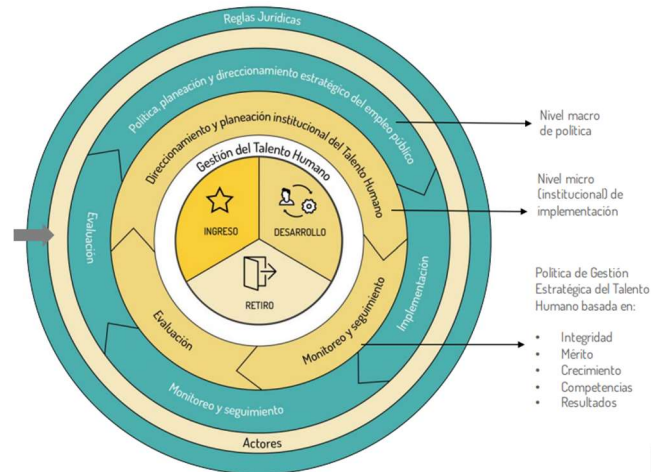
Reglas Jurídicas

Política, planeación y direccionamiento estratégico del empleo público

Direccionamiento y planeación institucional del Talento Humano

Gestión del Talento Humano

INGRESO

DESARROLLO

RETIRO

Evaluación

Implementación

Evaluación

Monitoreo y seguimiento

Monitoreo y seguimiento

Actores

Nivel macro de política

Nivel micro (institucional) de implementación

Política de Gestión Estratégica del Talento Humano basada en:

- Integridad
- Mérito
- Crecimiento
- Competencias
- Resultados